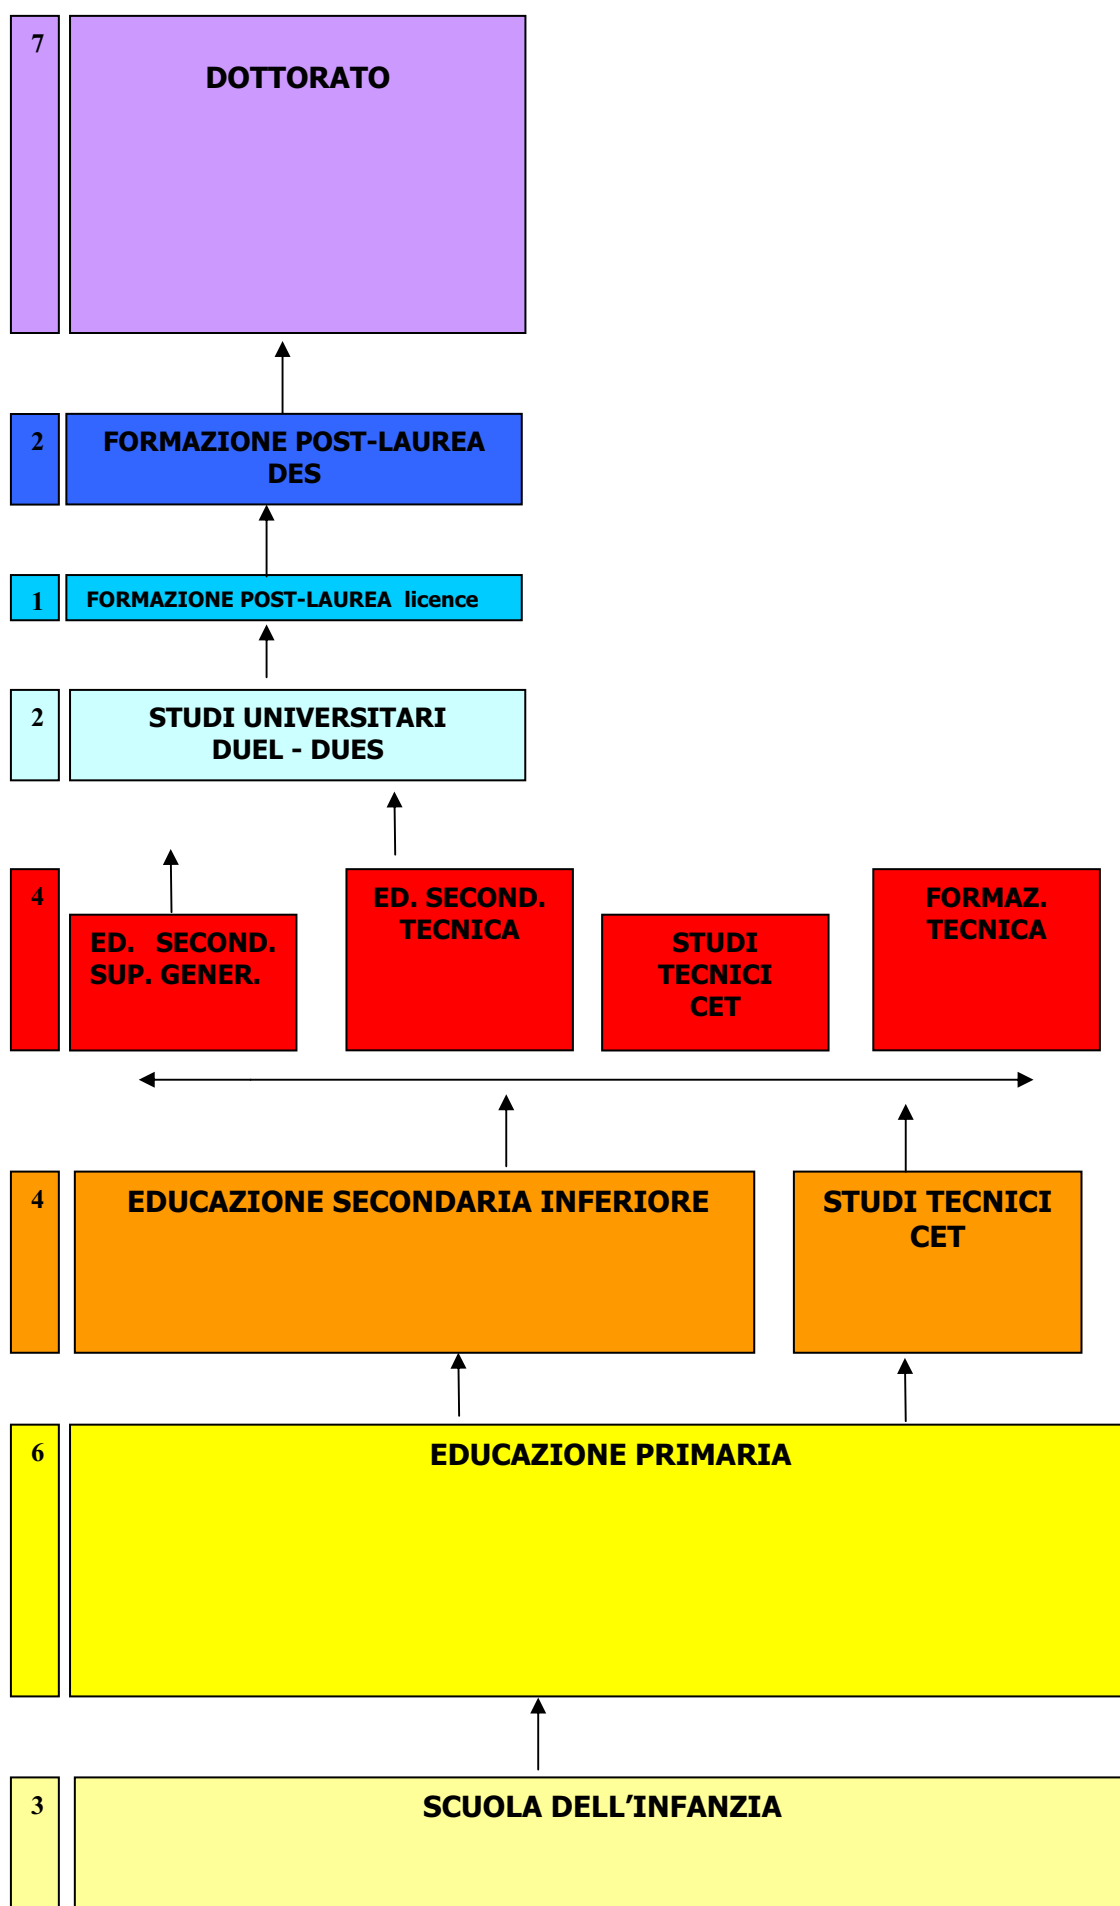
7

DOTTORATO

2

FORMAZIONE POST-LAUREA DES

1

FORMAZIONE POST-LAUREA licence

2

STUDI UNIVERSITARI DUEL - DUES

4

ED. SECOND. SUP. GENER.

ED. SECOND. TECNICA

STUDI TECNICI CET

FORMAZ. TECNICA

4

EDUCAZIONE SECONDARIA INFERIORE

STUDI TECNICI CET

6

EDUCAZIONE PRIMARIA

3

SCUOLA DELL'INFANZIA